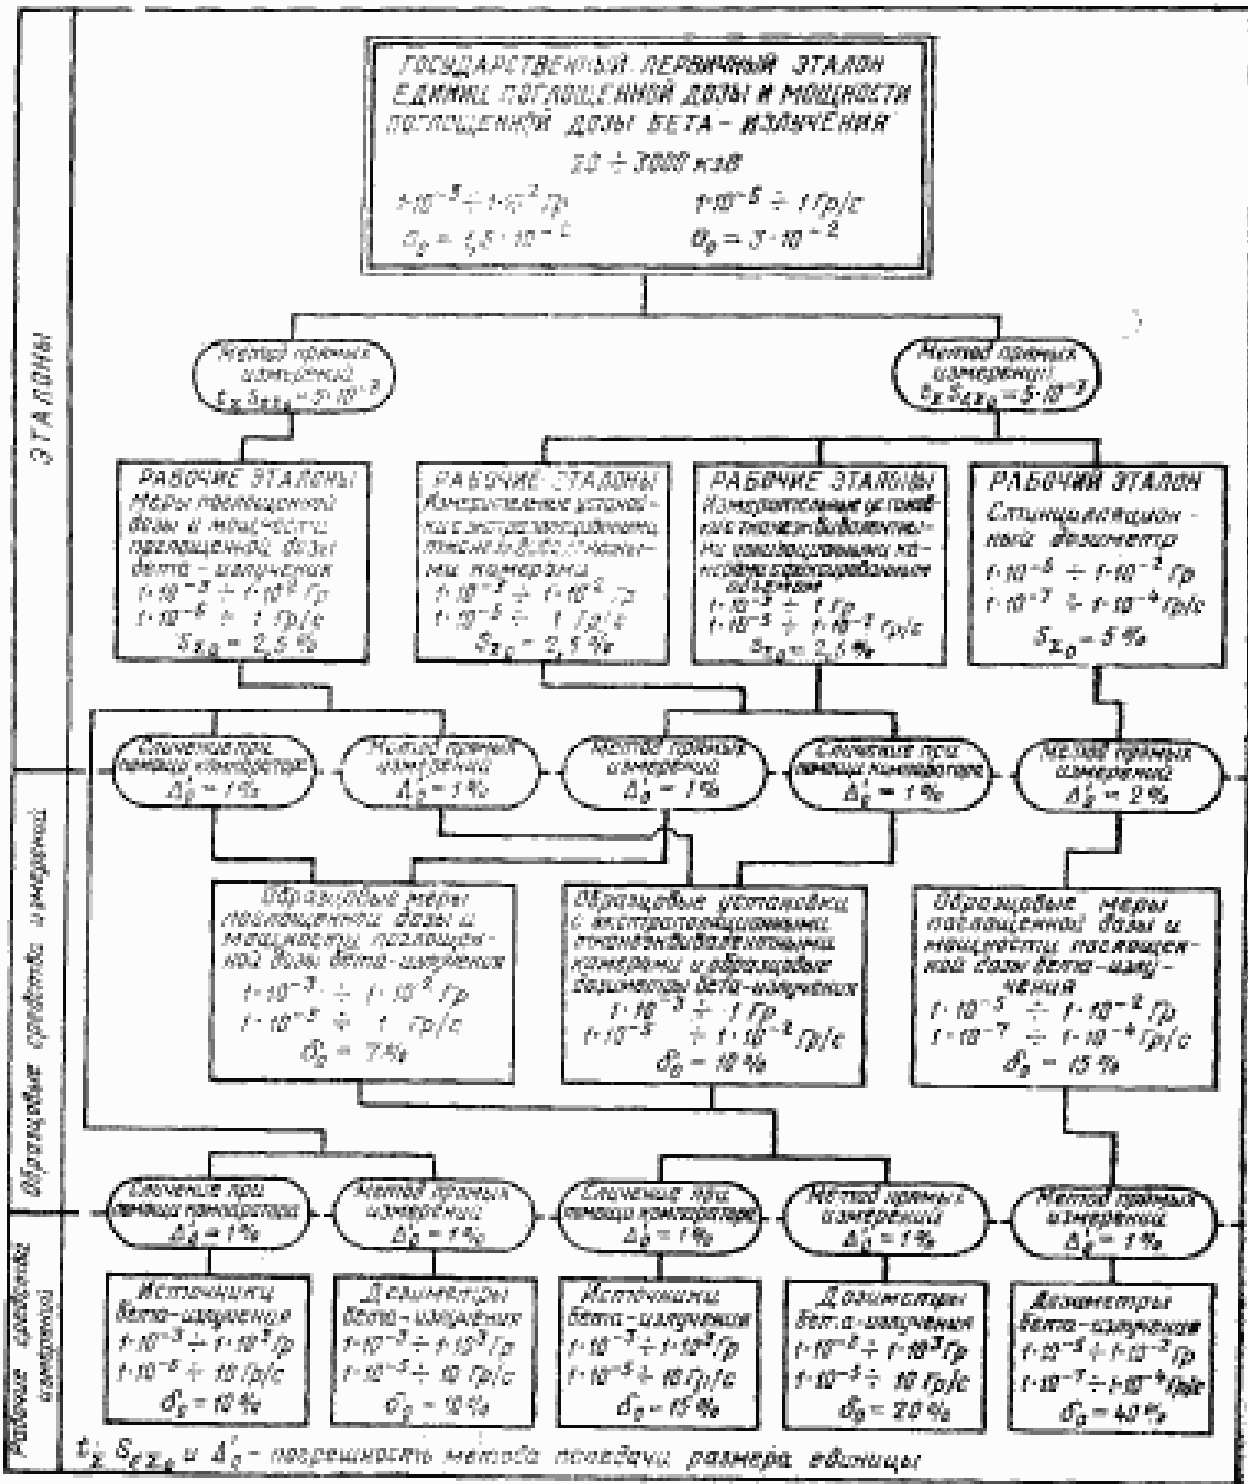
ЭТАЛОНЫ

ГОСУДАРСТВЕННЫЙ ПЕРВИЧНЫЙ ЭТАЛОН ЕДИНИЦ ПОГЛОЩЕННОЙ ДОЗЫ И МОЩНОСТИ ПОГЛОЩЕННОЙ ДОЗЫ БЕТА-ИЗЛУЧЕНИЯ
$30 \div 3000$ кэВ
$1\cdot10^{-5} \div 1\cdot10^{-2}$ Гр $\quad$ $1\cdot10^{-5} \div 1$ Гр/с
$\sigma_0 = 1,5\cdot10^{-2}$ $\quad$ $\sigma_0 = 3\cdot10^{-2}$

Метод прямых измерений $t_\Sigma S_{\Sigma\Sigma_0} = 5\cdot10^{-3}$

Метод прямых измерений $t_\Sigma S_{\Sigma\Sigma_0} = 5\cdot10^{-3}$

РАБОЧИЕ ЭТАЛОНЫ
Меры поглощенной дозы и мощности поглощенной дозы бета-излучения
$1\cdot10^{-5} \div 1\cdot10^{2}$ Гр
$1\cdot10^{-6} \div 1$ Гр/с
$S_{\Sigma_0} = 2,5$ %

РАБОЧИЕ ЭТАЛОНЫ
Измерительные установки с экстраполяционными тканеэквивалентными камерами
$1\cdot10^{-3} \div 1\cdot10^{2}$ Гр
$1\cdot10^{-5} \div 1$ Гр/с
$S_{\Sigma_0} = 2,5$ %

РАБОЧИЕ ЭТАЛОНЫ
Измерительные установки с тканеэквивалентными не экстраполяционными камерами фиксированного объема
$1\cdot10^{-3} \div 1$ Гр
$1\cdot10^{-5} \div 1\cdot10^{-2}$ Гр/с
$S_{\Sigma_0} = 2,5$ %

РАБОЧИЙ ЭТАЛОН
Сцинтилляционный дозиметр
$1\cdot10^{-5} \div 1\cdot10^{-2}$ Гр
$1\cdot10^{-7} \div 1\cdot10^{-4}$ Гр/с
$S_{\Sigma_0} = 5$ %

Образцовые средства измерений

Сличение при помощи компаратора $\Delta'_0 = 1$ %

Метод прямых измерений $\Delta'_0 = 1$ %

Метод прямых измерений $\Delta'_0 = 1$ %

Сличение при помощи компаратора $\Delta'_0 = 1$ %

Метод прямых измерений $\Delta'_0 = 2$ %

Образцовые меры поглощенной дозы и мощности поглощенной дозы бета-излучения
$1\cdot10^{-3} \div 1\cdot10^{2}$ Гр
$1\cdot10^{-5} \div 1$ Гр/с
$\delta_0 = 7$ %

Образцовые установки с экстраполяционными тканеэквивалентными камерами и образцовые дозиметры бета-излучения
$1\cdot10^{-3} \div 1$ Гр
$1\cdot10^{-5} \div 1\cdot10^{-2}$ Гр/с
$\delta_0 = 10$ %

Образцовые меры поглощенной дозы и мощности поглощенной дозы бета-излучения
$1\cdot10^{-5} \div 1\cdot10^{-2}$ Гр
$1\cdot10^{-7} \div 1\cdot10^{-4}$ Гр/с
$\delta_0 = 15$ %

Рабочие средства измерений

Сличение при помощи компаратора $\Delta'_0 = 1$ %

Метод прямых измерений $\Delta'_0 = 1$ %

Сличение при помощи компаратора $\Delta'_0 = 1$ %

Метод прямых измерений $\Delta'_0 = 1$ %

Метод прямых измерений $\Delta'_0 = 1$ %

Источники бета-излучения
$1\cdot10^{-3} \div 1\cdot10^{3}$ Гр
$1\cdot10^{-5} \div 10$ Гр/с
$\delta_0 = 10$ %

Дозиметры бета-излучения
$1\cdot10^{-3} \div 1\cdot10^{3}$ Гр
$1\cdot10^{-5} \div 10$ Гр/с
$\delta_0 = 10$ %

Источники бета-излучения
$1\cdot10^{-3} \div 1\cdot10^{3}$ Гр
$1\cdot10^{-5} \div 10$ Гр/с
$\delta_0 = 15$ %

Дозиметры бета-излучения
$1\cdot10^{-3} \div 1\cdot10^{3}$ Гр
$1\cdot10^{-5} \div 10$ Гр/с
$\delta_0 = 20$ %

Дозиметры бета-излучения
$1\cdot10^{-5} \div 1\cdot10^{-2}$ Гр
$1\cdot10^{-7} \div 1\cdot10^{-4}$ Гр/с
$\delta_0 = 40$ %

$t_\Sigma S_{\Sigma\Sigma_0}$ и $\Delta'_0$ – погрешность метода передачи размера единицы